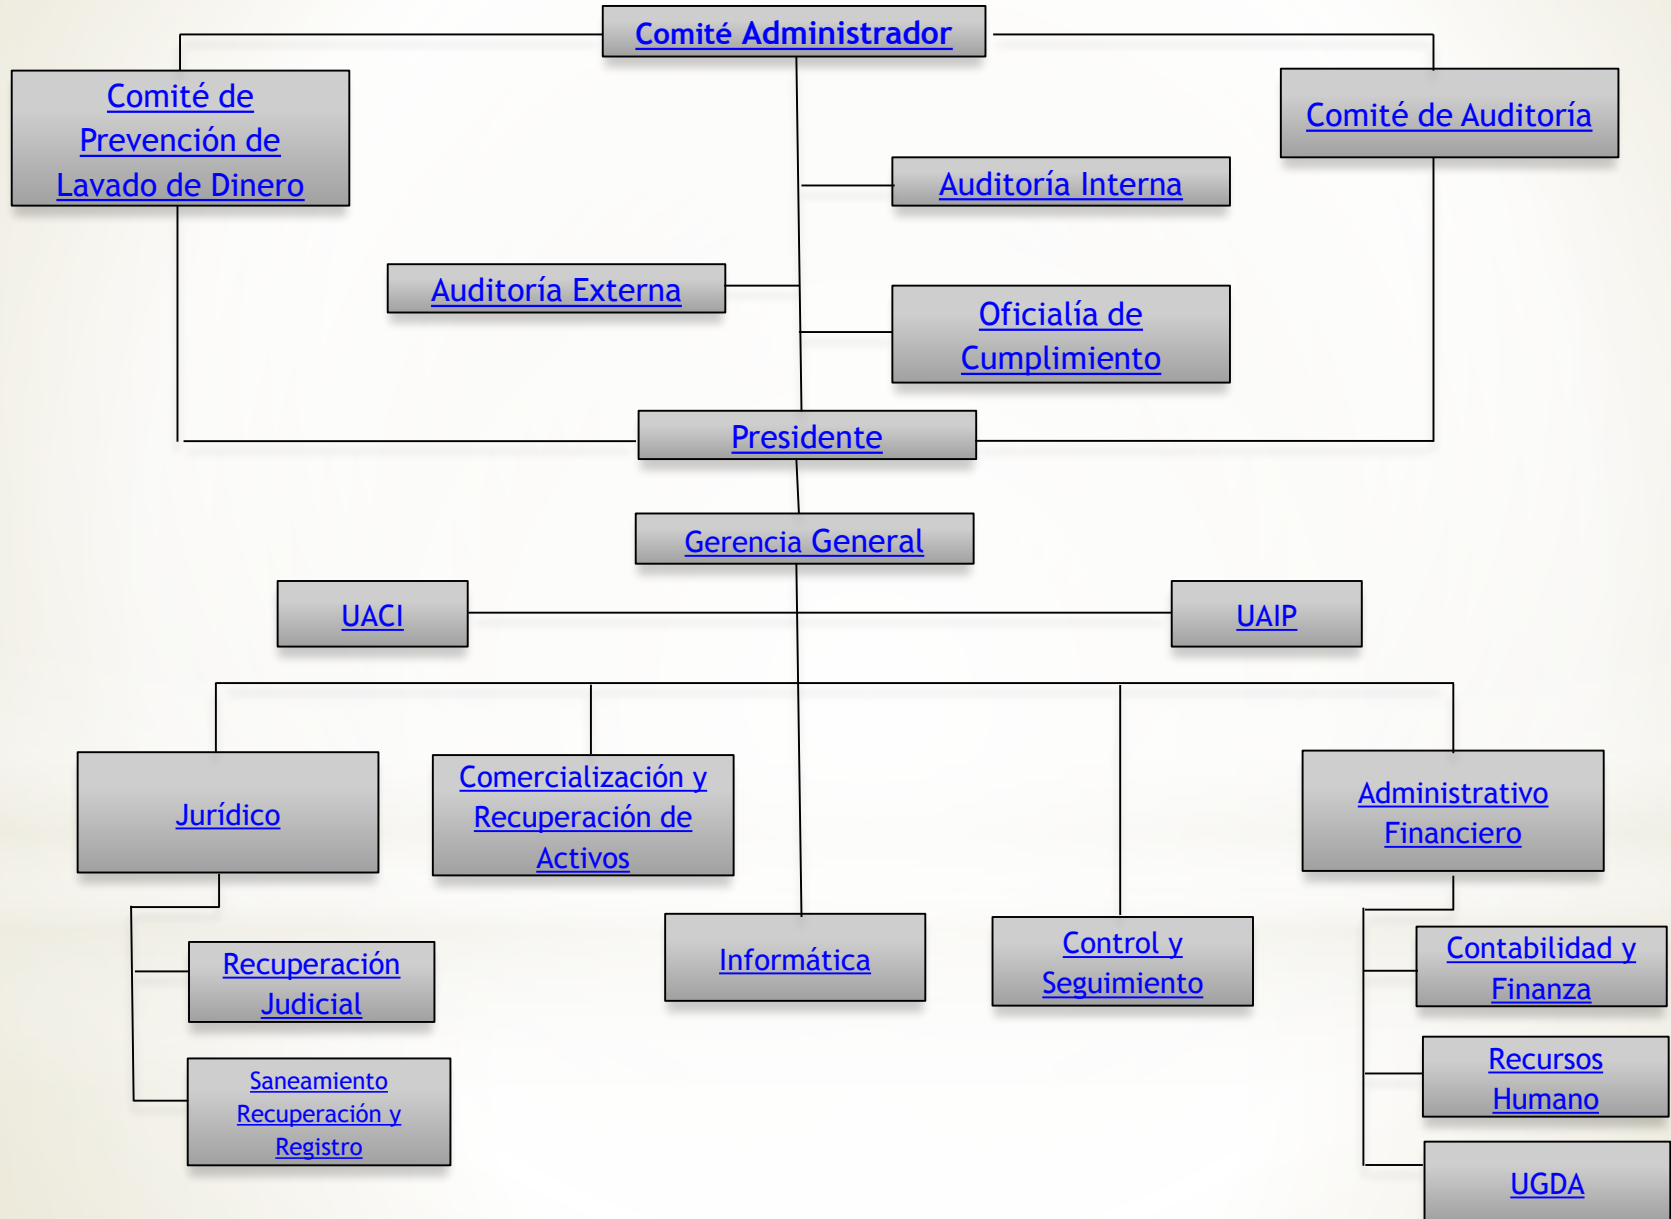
Comité Administrador

Comité de Prevención de Lavado de Dinero

Comité de Auditoría

Auditoría Interna

Auditoría Externa

Oficialía de Cumplimiento

Presidente

Gerencia General

UACI

UAIP

Jurídico

Comercialización y Recuperación de Activos

Administrativo Financiero

Recuperación Judicial

Saneamiento Recuperación y Registro

Informática

Control y Seguimiento

Contabilidad y Finanza

Recursos Humano

UGDA